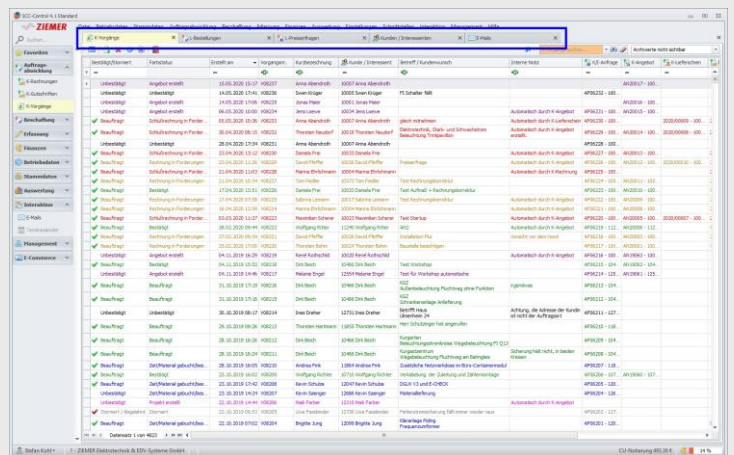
SCC-Control 4.1 Standard

ZIEMER

Suchen

Favoriten
Auftragsabwicklung
K-Rechnungen
K-Gutschriften
K-Vorgänge
Beschaffung
Erfassung
Finanzen
Betriebsdaten
Stammdaten
Auswertung
Interaktion
E-Mails
Management
E-Commerce

K-Vorgänge | L-Bestellungen | L-Preisanfragen | Kunden / Interessenten | E-Mails

Archivierte nicht sichtbar

| Bearbeitung | Farbstatus | Erstellt am | Vorgangsn. | Kurzbezeichnung | Kunde / Interessent | Betreff / Kundenwunsch | Interne Notiz | K-Auftrage | K-Angebot | K-Lieferschein |
|---|---|---|---|---|---|---|---|---|---|---|
| Unbestätigt | Angebot erstellt | 15.05.2020 15:41 | V08237 | Anna Abendroth | 10007 Anna Abendroth | | | | AN20017 - 100... | |
| Unbestätigt | Unbestätigt | 15.05.2020 17:41 | V08236 | Sven Krüger | 10005 Sven Krüger | Pl Schalter fällt | | AP06232 - 100... | | |
| Unbestätigt | Angebot erstellt | 14.05.2020 17:06 | V08235 | Jonas Maier | 10001 Jonas Maier | | | | AN20016 - 100... | |
| Unbestätigt | Angebot erstellt | 06.05.2020 10:00 | V08234 | Jens Lewe | 10024 Jens Lewe | | | | AN20015 - 100... | |
| Beauftragt | Schlußrechnung in Forder... | 05.05.2020 15:36 | V08233 | Anna Abendroth | 10007 Anna Abendroth | gleich mitnehmen | Automatisch durch K-Lieferschein | AP06230 - 100... | AN20014 - 100... | 2020/00009 - 100... |
| Beauftragt | Schlußrechnung in Forder... | 30.04.2020 08:15 | V08232 | Thorsten Neudorf | 10018 Thorsten Neudorf | Elektrotechnik, Stark- und Schwachstrom Beleuchtung Trinkwasser | Automatisch durch K-Angebot erstellt. | AP06229 - 100... | AN20013 - 100... | 2020/00008 - 100... |
| Unbestätigt | Unbestätigt | 28.04.2020 17:34 | V08231 | Anna Abendroth | 10007 Anna Abendroth | | | AP06228 - 100... | | |
| Beauftragt | Schlußrechnung in Forder... | 23.04.2020 13:45 | V08230 | Daniela Frei | 10020 Daniela Frei | | Automatisch durch K-Angebot | AP06227 - 100... | AN20012 - 100... | |
| Beauftragt | Rechnung in Forderungen | 21.04.2020 11:26 | V08229 | David Pfeffer | 10026 David Pfeffer | Presseanfrage | Automatisch durch K-Angebot | AP06226 - 100... | AN20011 - 100... | 2020/00007 - 100... |
| Beauftragt | Rechnung in Forderungen | 21.04.2020 11:03 | V08228 | Marina Birkenmann | 10024 Marina Birkenmann | | Automatisch durch K-Rechnung | AP06225 - 100... | | |
| Beauftragt | Rechnung in Forderungen | 17.04.2020 14:38 | V08227 | Tom Fiedler | 10017 Tom Fiedler | Test Rechnungskorrektur | | AP06224 - 100... | AN20011 - 100... | |
| Beauftragt | Bestätigt | 17.04.2020 15:51 | V08226 | Daniela Frei | 10020 Daniela Frei | Test Auftrag + Rechnungskorrektur | | AP06223 - 100... | AN20010 - 100... | |
| Beauftragt | Rechnung in Forderungen | 17.04.2020 13:55 | V08225 | Sabrina Lanmann | 10017 Sabrina Lanmann | Test Rechnungskorrektur | | AP06222 - 100... | AN20009 - 100... | |
| Beauftragt | Schlußrechnung in Forder... | 16.04.2020 15:09 | V08224 | Marina Birkenmann | 10024 Marina Birkenmann | | Automatisch durch K-Angebot | AP06221 - 100... | AN20008 - 100... | |
| Beauftragt | Schlußrechnung in Forder... | 03.03.2020 11:27 | V08223 | Maximilian Scherer | 10022 Maximilian Scherer | Test Startup | Automatisch durch K-Angebot | AP06220 - 100... | AN20005 - 100... | 2020/00007 - 100... |
| Beauftragt | Bestätigt | 26.02.2020 09:44 | V08222 | Wolfgang Richter | 11249 Wolfgang Richter | RH2 | Automatisch durch K-Angebot | AP06219 - 100... | AN20009 - 112... | |
| Beauftragt | Rechnung in Forderungen | 27.02.2020 09:34 | V08221 | David Pfeffer | 10026 David Pfeffer | Installation Plz | Ansicht vor dem Hand | AP06218 - 100... | AN20004 - 100... | |
| Beauftragt | Rechnung in Forderungen | 25.02.2020 17:08 | V08220 | Thorsten Bohn | 10019 Thorsten Bohn | Baustelle besichtigen | | AP06217 - 100... | AN20003 - 100... | |
| Unbestätigt | Angebot erstellt | 04.11.2019 16:29 | V08219 | René Rothschild | 10010 René Rothschild | | | AP06216 - 100... | AN19063 - 100... | |
| Unbestätigt | Unbestätigt | 04.11.2019 12:32 | V08218 | Dirk Bosch | 10466 Dirk Bosch | Test Workshop | | AP06215 - 104... | AN19062 - 104... | |
| Unbestätigt | Angebot erstellt | 04.11.2019 14:49 | V08217 | Melanie Engel | 12559 Melanie Engel | Test für Workshop automatische | | AP06214 - 125... | AN19061 - 125... | |
| Beauftragt | Beauftragt | 31.10.2019 17:08 | V08216 | Dirk Bosch | 10466 Dirk Bosch | KSZ Außenbeleuchtung Pluchtweg ohne Funktion | Ingendinae | AP06213 - 104... | | |
| Beauftragt | Beauftragt | 31.10.2019 17:08 | V08215 | Dirk Bosch | 10466 Dirk Bosch | KSZ Schrankenanlage Anlieferung | | AP06212 - 104... | | |
| Unbestätigt | Unbestätigt | 30.10.2019 08:17 | V08214 | Ines Dreher | 12701 Ines Dreher | Betrifft Haus Ulmenhain 24 | Achtung, die Adresse der Kunde ist nicht der Auftraggeber | AP06211 - 127... | | |
| Beauftragt | Beauftragt | 29.10.2019 09:26 | V08213 | Thorsten Hartmann | 11650 Thorsten Hartmann | Herr Schulzinger hat angerufen | | AP06210 - 116... | | |
| Beauftragt | Beauftragt | 29.10.2019 15:06 | V08212 | Dirk Bosch | 10466 Dirk Bosch | Kurgarten Beleuchtungsfundmenkreise Wegebeleuchtung Pl Q13 | | AP06209 - 104... | | |
| Beauftragt | Beauftragt | 28.10.2019 13:28 | V08211 | Dirk Bosch | 10466 Dirk Bosch | Kurgartenstrum Wegebeleuchtung Pluchtweg am Balinglais | Sicherung hält nicht, in beiden Kreisen | AP06208 - 104... | | |
| Beauftragt | Zeit/Material gebucht(bea... | 28.10.2019 18:05 | V08210 | Andreas Pink | 11864 Andreas Pink | Zusätzliche Netzwerkdose im Büro-Containermodul | | AP06207 - 118... | | |
| Beauftragt | Zeit/Material gebucht(bea... | 25.10.2019 16:05 | V08209 | Wolfgang Richter | 10716 Wolfgang Richter | Verlaberung der Zuleitung und Zählermontage | Automatisch durch K-Angebot | AP06206 - 107... | AN19060 - 107... | |
| Beauftragt | Zeit/Material gebucht(bea... | 22.10.2019 17:42 | V08208 | Kevin Schulze | 12047 Kevin Schulze | DGUV V3 und E-CHECK | | AP06205 - 120... | | |
| Beauftragt | Zeit/Material gebucht(bea... | 22.10.2019 17:45 | V08207 | Kevin Salzinger | 12688 Kevin Salzinger | Materiallieferung | | AP06204 - 126... | | |
| Unbestätigt | Projekt erstellt | 22.10.2019 14:48 | V08206 | Heidi Parker | 12103 Heidi Parker | | | AP06203 - 121... | | |
| Storniert / Abgelehnt | Storniert | 21.10.2019 09:53 | V08205 | Uwe Pawelenz | 12730 Uwe Pawelenz | Fehlerstromschutzschalter fällt immer wieder raus | | AP06202 - 127... | | |
| Beauftragt | Zeit/Material gebucht(bea... | 22.10.2019 07:52 | V08204 | Brigitte Jung | 12669 Brigitte Jung | Kleinanlage Roling Frequenzumformer | | AP06201 - 126... | | |

Datensatz 1 von 4622

Stefan Kohl • | T - ZIEMER Elektrotechnik & EDV-Systeme GmbH | CU-Nutzung 485,00 € | 24 %